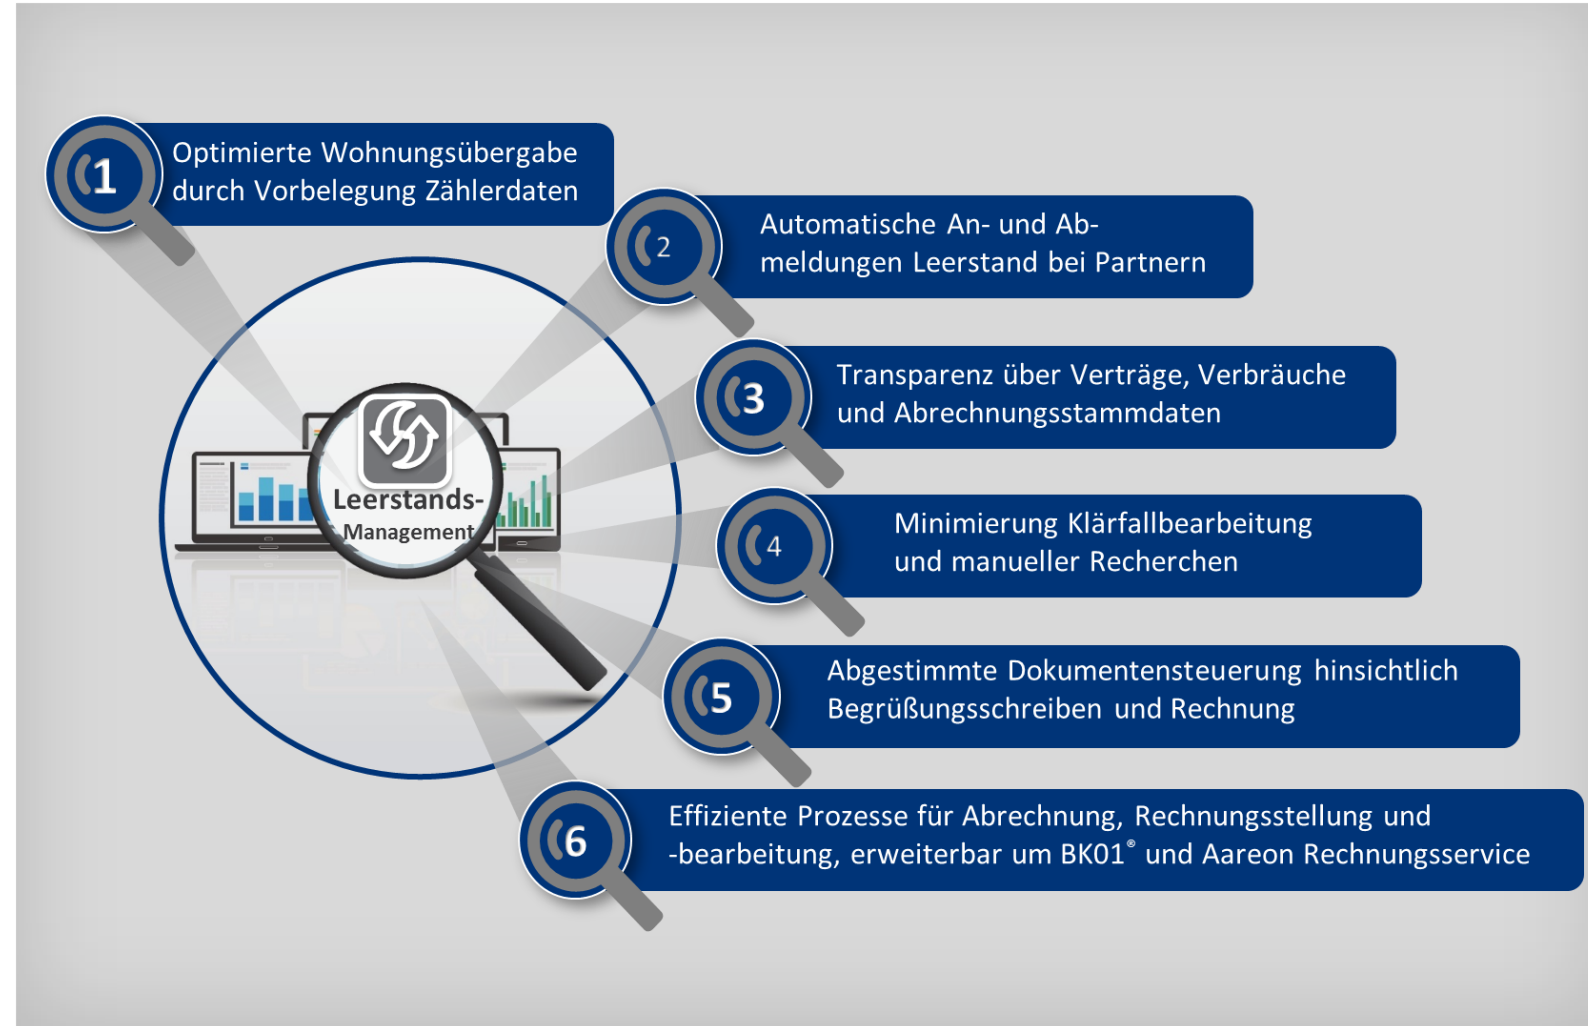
1
Optimierte Wohnungsübergabe durch Vorbelegung Zählerdaten

2
Automatische An- und Abmeldungen Leerstand bei Partnern

3
Transparenz über Verträge, Verbräuche und Abrechnungsstammdaten

4
Minimierung Klärfallbearbeitung und manueller Recherchen

5
Abgestimmte Dokumentensteuerung hinsichtlich Begrüßungsschreiben und Rechnung

6
Effiziente Prozesse für Abrechnung, Rechnungsstellung und -bearbeitung, erweiterbar um BK01® und Aareon Rechnungsservice

Leerstands-Management